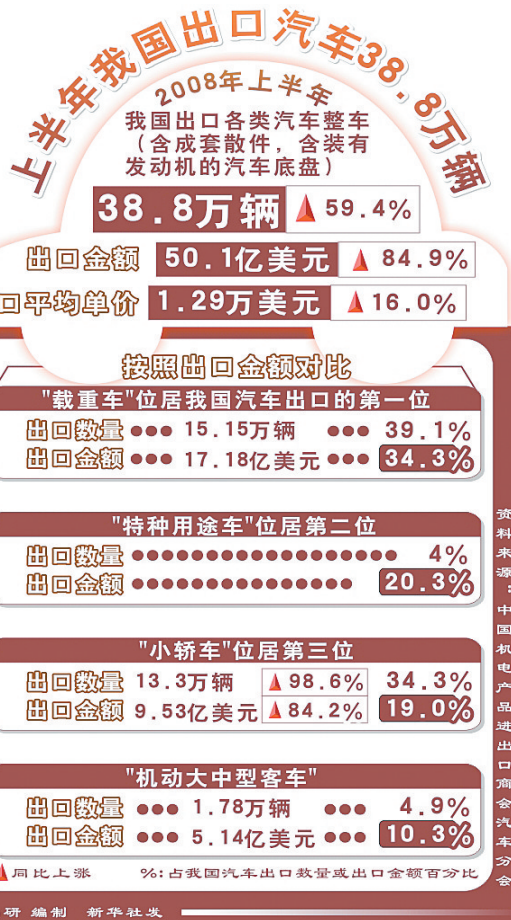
上半年我国出口汽车38.8万辆

2008年上半年
我国出口各类汽车整车
（含成套散件，含装有发动机的汽车底盘）

38.8万辆 ▲59.4%

出口金额 50.1亿美元 ▲84.9%

口平均单价 1.29万美元 ▲16.0%

按照出口金额对比

"载重车"位居我国汽车出口的第一位
出口数量 ●●● 15.15万辆 ●●● 39.1%
出口金额 ●●● 17.18亿美元 ●●● 34.3%

"特种用途车"位居第二位
出口数量 ●●●●●●●●●●●●●●●●●● 4%
出口金额 20.3%

"小轿车"位居第三位
出口数量 13.3万辆 ▲98.6% 34.3%
出口金额 9.53亿美元 ▲84.2% 19.0%

"机动大中型客车"
出口数量 ●●● 1.78万辆 ●●● 4.9%
出口金额 ●●● 5.14亿美元 ●●● 10.3%

▲同比上涨 %：占我国汽车出口数量或出口金额百分比

资料来源：中国机电产品进出口商会汽车分会

研 编制 新华社发